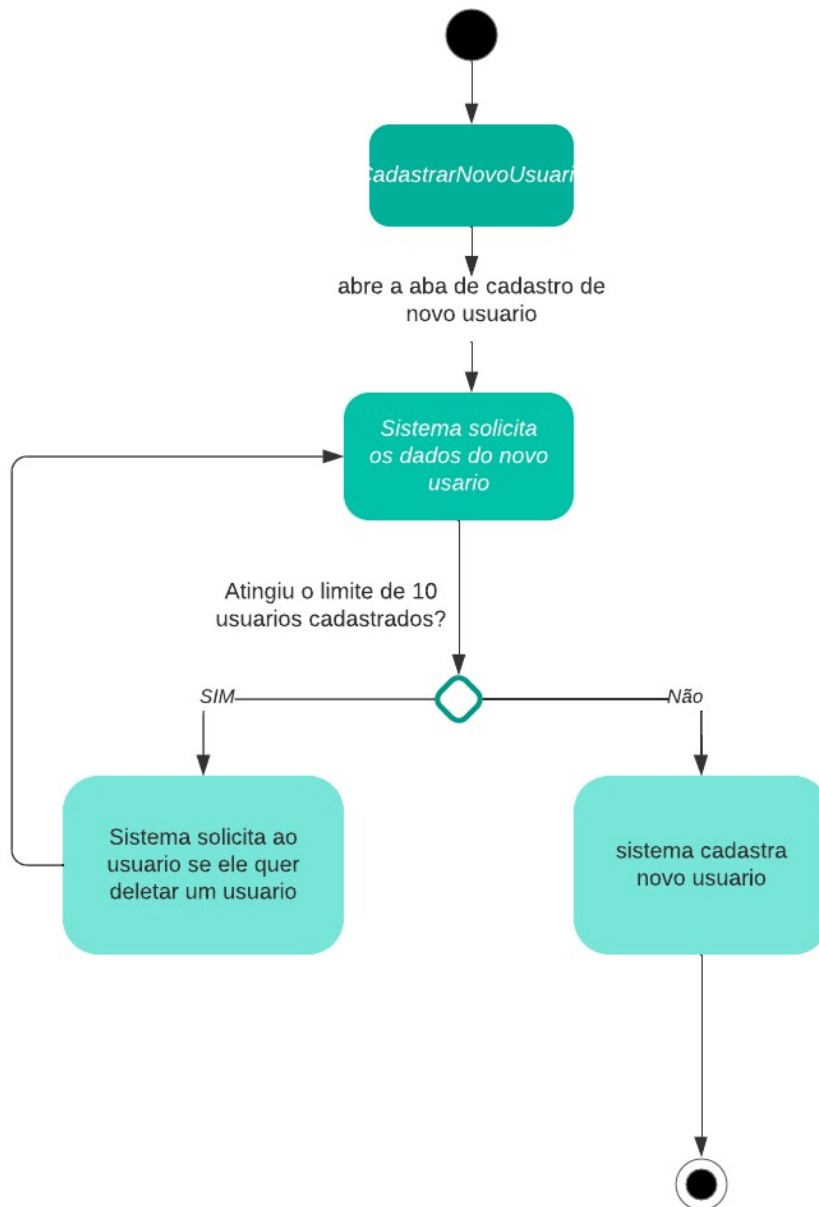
CadastrarNovoUsuari

abre a aba de cadastro de novo usuario

Sistema solicita os dados do novo usario

Atingiu o limite de 10 usuarios cadastrados?

SIM

Não

Sistema solicita ao usuario se ele quer deletar um usuario

sistema cadastra novo usuario